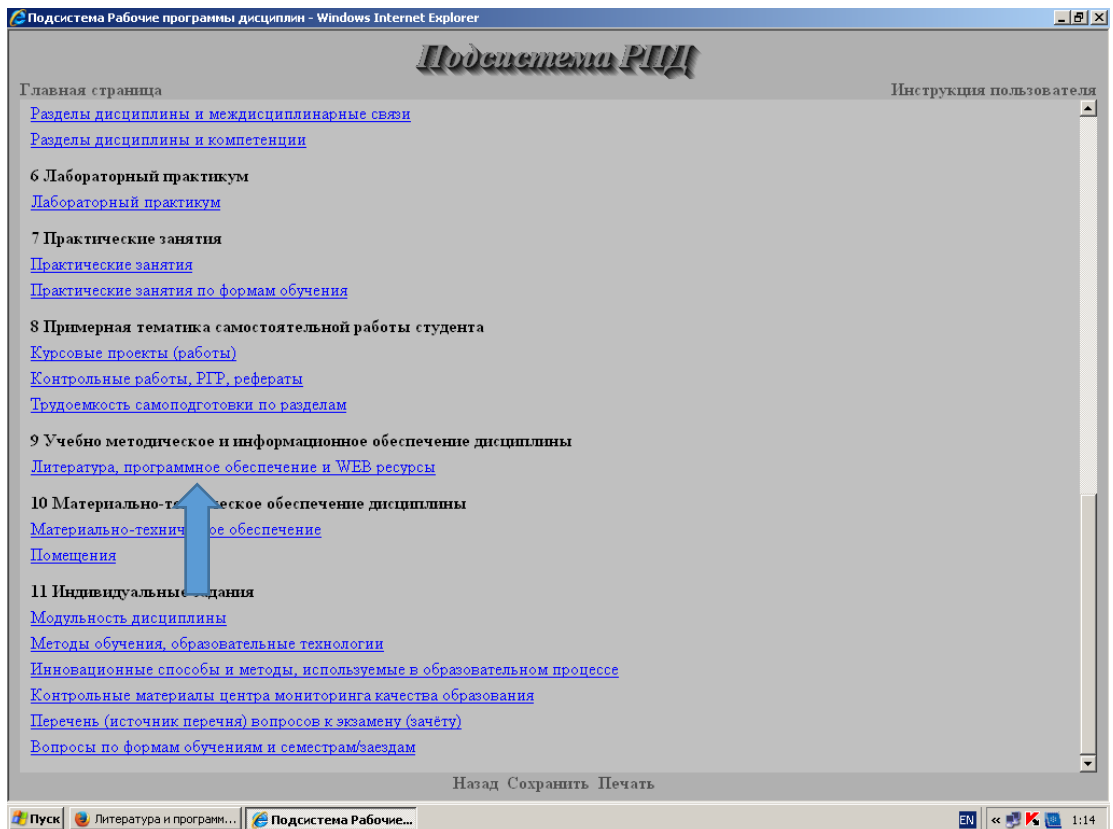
Подсистема Рабочие программы дисциплин - Windows Internet Explorer

Подсистема РПД

Главная страница

Инструкция пользователя

Разделы дисциплины и междисциплинарные связи

Разделы дисциплины и компетенции

6 Лабораторный практикум

Лабораторный практикум

7 Практические занятия

Практические занятия

Практические занятия по формам обучения

8 Примерная тематика самостоятельной работы студента

Курсовые проекты (работы)

Контрольные работы, РГР, рефераты

Трудоемкость самоподготовки по разделам

9 Учебно методическое и информационное обеспечение дисциплины

Литература, программное обеспечение и WEB ресурсы

10 Материально-т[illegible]ческое обеспечение дисциплины

Материально-технич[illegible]ое обеспечение

Помещения

11 Индивидуальны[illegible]адания

Модульность дисциплины

Методы обучения, образовательные технологии

Инновационные способы и методы, используемые в образовательном процессе

Контрольные материалы центра мониторинга качества образования

Перечень (источник перечня) вопросов к экзамену (зачёту)

Вопросы по формам обучениям и семестрам/заездам

Назад Сохранить Печать

Пуск Литература и программ... Подсистема Рабочие... EN 1:14